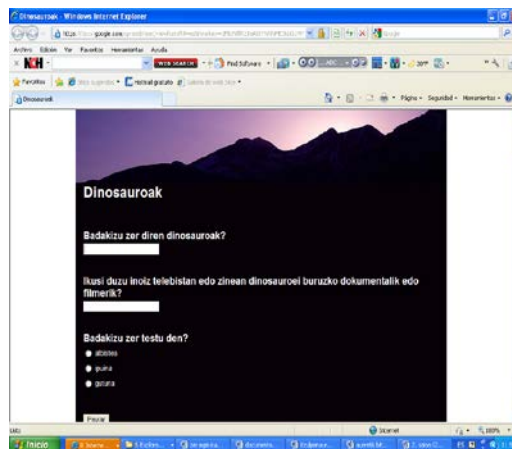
Dinosauroak - Windows Internet Explorer

Archivo Edición Ver Favoritos Herramientas Ayuda

Favoritos

Dinosauroak

Página Seguridad Herramientas

Dinosauroak

Badakizu zer diren dinosauroak?

Ikusi duzu inoiz telebistan edo zinean dinosauroei buruzko dokumentalik edo filmerik?

Badakizu zer testu den?

albistea

gutuna

ipuina

Bidali

Internet

100%

Inicio